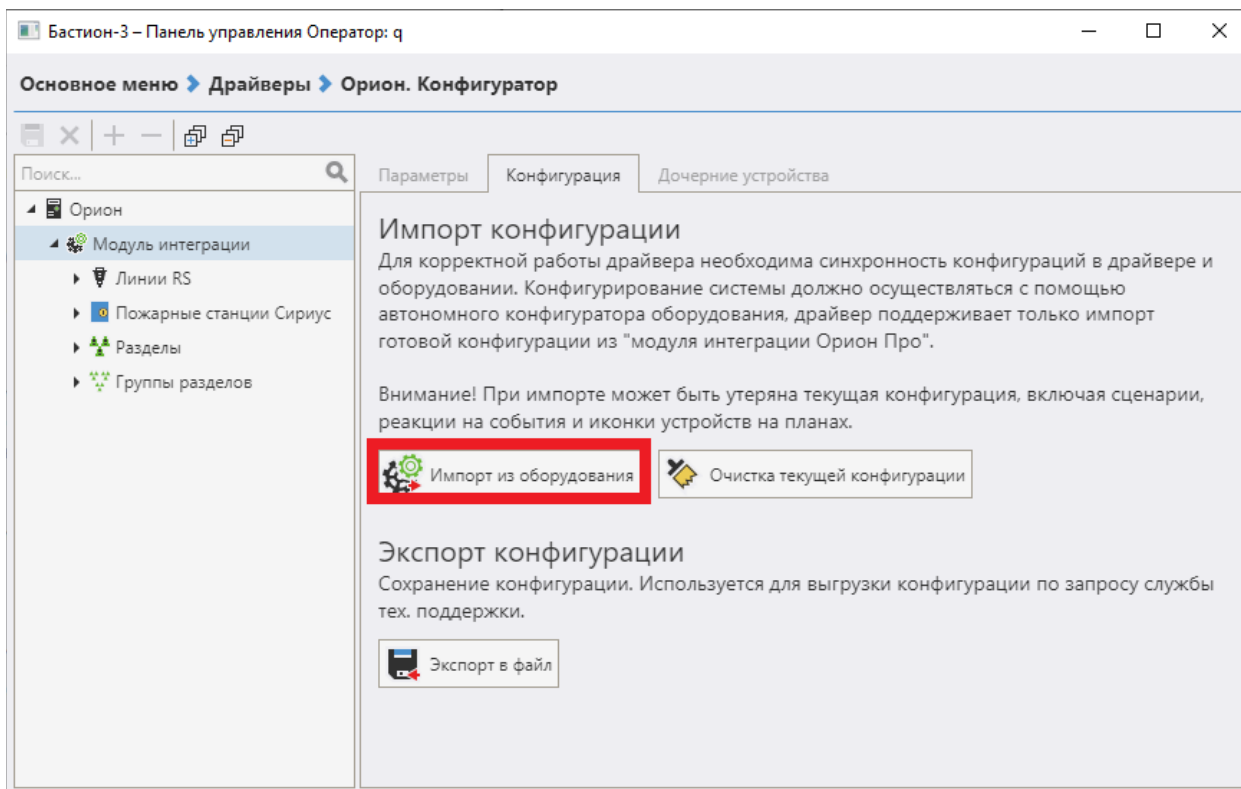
Бастион-3 – Панель управления Оператор: q

Основное меню > Драйверы > Орион. Конфигуратор

Поиск...

Орион
Модуль интеграции
Линии RS
Пожарные станции Сириус
Разделы
Группы разделов

Параметры | Конфигурация | Дочерние устройства

Импорт конфигурации

Для корректной работы драйвера необходима синхронность конфигураций в драйвере и оборудовании. Конфигурирование системы должно осуществляться с помощью автономного конфигуратора оборудования, драйвер поддерживает только импорт готовой конфигурации из "модуля интеграции Орион Про".

Внимание! При импорте может быть утеряна текущая конфигурация, включая сценарии, реакции на события и иконки устройств на планах.

Импорт из оборудования

Очистка текущей конфигурации

Экспорт конфигурации

Сохранение конфигурации. Используется для выгрузки конфигурации по запросу службы тех. поддержки.

Экспорт в файл